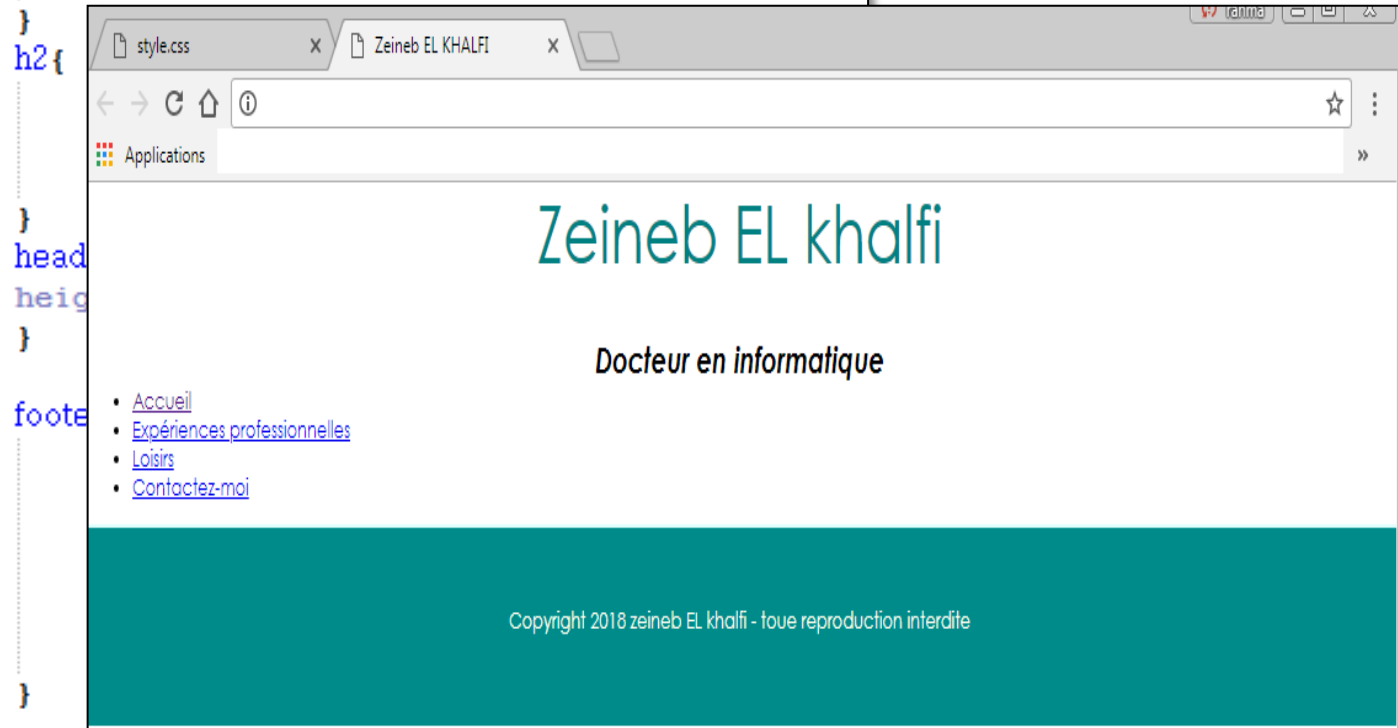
}
h2{

}
head
heig
}

foote

}

style.css ×
Zeineb EL KHALFI ×

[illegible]

Applications
»

Zeineb EL khalfi

Docteur en informatique

- Accueil
- Expériences professionnelles
- Loisirs
- Contactez-moi

Copyright 2018 zeineb EL khalfi - toue reproduction interdite